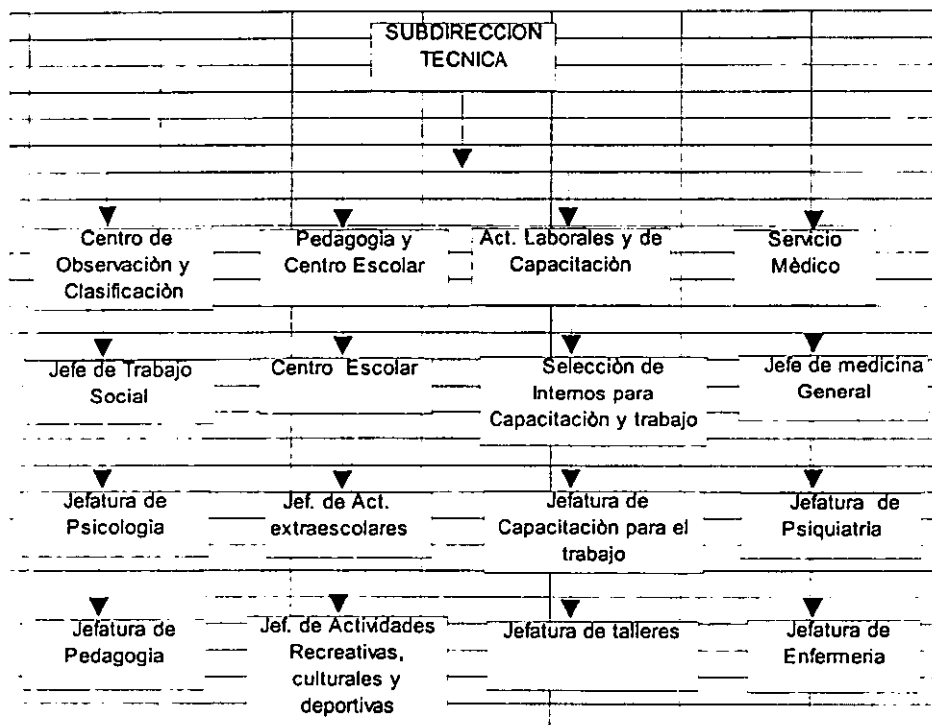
SUBDIRECCION TECNICA

Centro de Observaciòn y Clasificaciòn

Pedagogia y Centro Escolar

Act. Laborales y de Capacitaciòn

Servicio Mèdico

Jefe de Trabajo Social

Centro Escolar

Selecciòn de Internos para Capacitaciòn y trabajo

Jefe de medicina General

Jefatura de Psicologia

Jef. de Act. extraescolares

Jefatura de Capacitaciòn para el trabajo

Jefatura de Psiquiatria

Jefatura de Pedagogia

Jef. de Actividades Recreativas, culturales y deportivas

Jefatura de talleres

Jefatura de Enfermeria